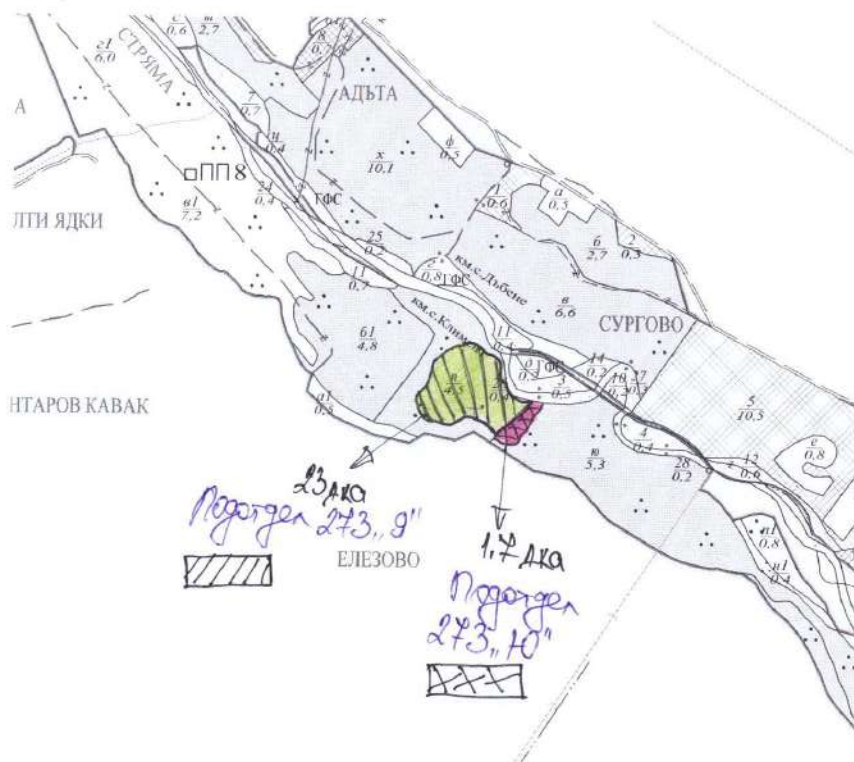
$\frac{е}{0,6}$ $\frac{ш}{2,7}$
$\frac{е1}{6,0}$
СТРЯМА
$\frac{8}{0,7}$
АДЪТА
А
$\frac{7}{0,7}$
$\frac{и}{0,4}$
$\frac{х}{10,1}$
$\frac{ф}{0,5}$
ПП 8
$\frac{24}{0,4}$
ГФС
$\frac{в1}{7,2}$
ЛТИ ЯДКИ
$\frac{1}{0,6}$
$\frac{а}{0,5}$
$\frac{25}{0,2}$
$\frac{б}{2,7}$
$\frac{2}{0,3}$
$\frac{2}{0,8}$
ГФС
км.с.Дъбене
$\frac{11}{0,7}$
$\frac{в}{6,6}$
км.с.Клисура
СУРГОВО
$\frac{б1}{4,8}$
$\frac{11}{0,4}$
$\frac{д1}{0,3}$
ГФС
$\frac{14}{0,2}$
$\frac{3}{0,5}$
$\frac{10}{0,3}$
$\frac{27}{0,3}$
НТАРОВ КАВАК
$\frac{а1}{0,8}$
$\frac{д}{2,3}$
$\frac{2}{0,9}$
$\frac{5}{10,5}$
$\frac{ю}{5,3}$
$\frac{4}{0,4}$
$\frac{е}{0,8}$
$\frac{28}{0,2}$
$\frac{12}{0,6}$
23дка
Подотдел 273,,9"
ЕЛЕЗОВО
1,7дка
$\frac{н1}{0,8}$
$\frac{п1}{0,4}$
Подотдел 273,,10"